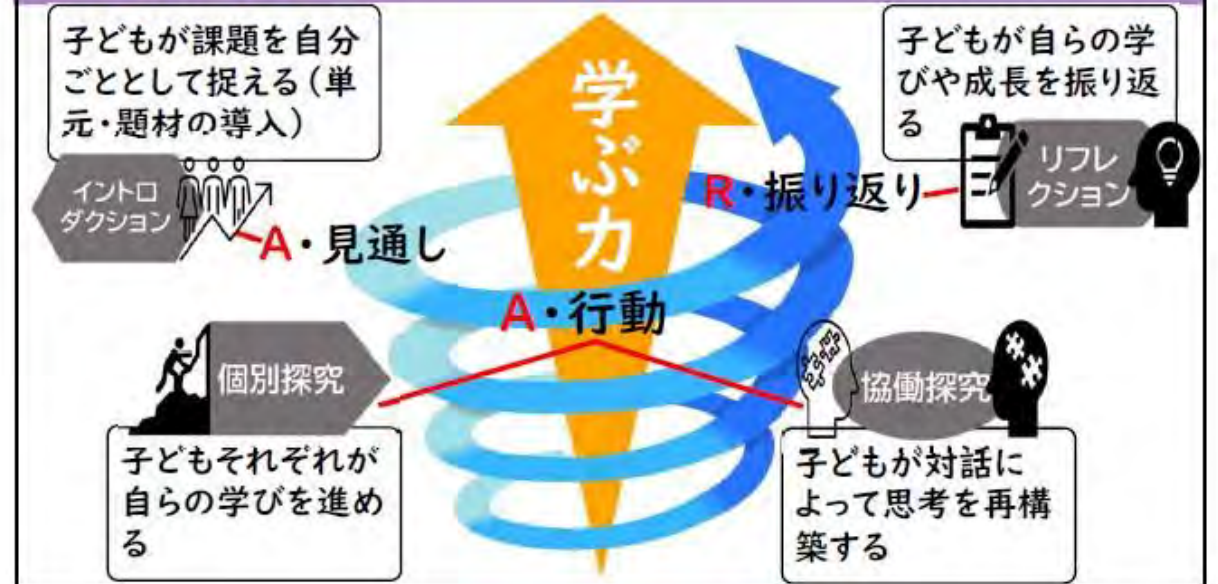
子どもが課題を自分ごととして捉える（単元・題材の導入）

イントロダクション

A・見通し

学ぶ力

子どもが自らの学びや成長を振り返る

R・振り返り

リフレクション

A・行動

個別探究

協働探究

子どもそれぞれが自らの学びを進める

子どもが対話によって思考を再構築する